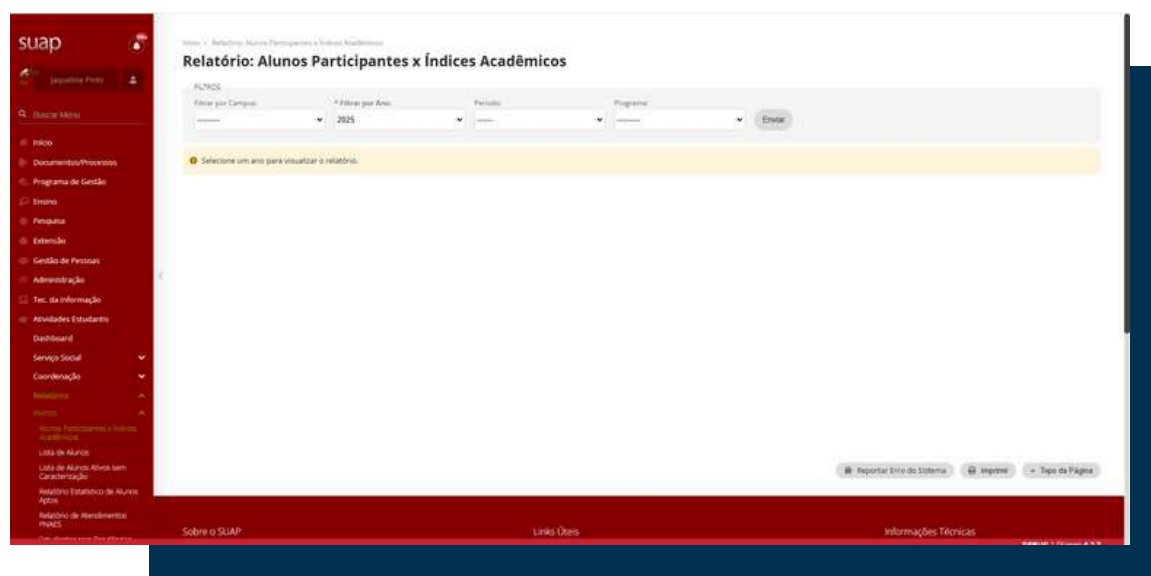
suap

Jaqueline Pinto

Buscar Menu

Início
Documentos/Processos
Programa de Gestão
Ensino
Pesquisa
Extensão
Gestão de Pessoas
Administração
Tec. da Informação
Atividades Estudantis
Dashboard
Serviço Social
Coordenação
Relatórios
Alunos
Alunos Participantes x Índices Acadêmicos
Lista de Alunos
Lista de Alunos Ativos sem Caracterização
Relatório Estatístico de Alunos Aptos
Relatório de Atendimentos PNAES
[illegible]

Início > Relatório: Alunos Participantes x Índices Acadêmicos

Relatório: Alunos Participantes x Índices Acadêmicos

FILTROS
Filtrar por Campus: | * Filtrar por Ano: | Período: | Programa:
--------- | 2025 | ----- | ---------
Enviar

Selecione um ano para visualizar o relatório.

Reportar Erro do Sistema | Imprimir | Topo da Página

Sobre o SUAP
Links Úteis
Informações Técnicas
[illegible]